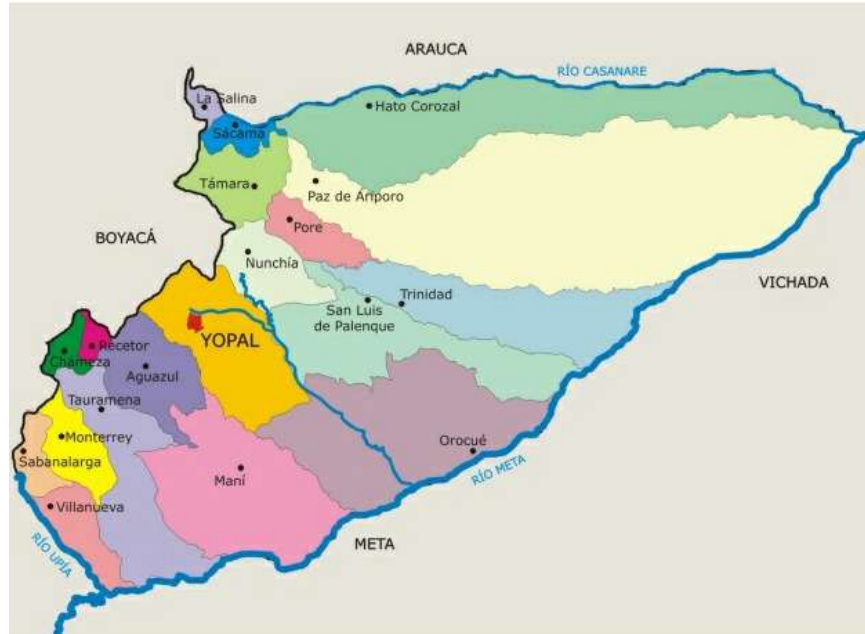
ARAUCA
RÍO CASANARE
La Salina
Sácama
Hato Corozal
Támara
Paz de Ariporo
BOYACÁ
Pore
Nunchía
Trinidad
VICHADA
San Luis de Palenque
YOPAL
Recetor
Chámeza
Aguazul
Tauramena
Monterrey
Sabanalarga
Orocué
Maní
RÍO META
Villanueva
META
RÍO UPÍA